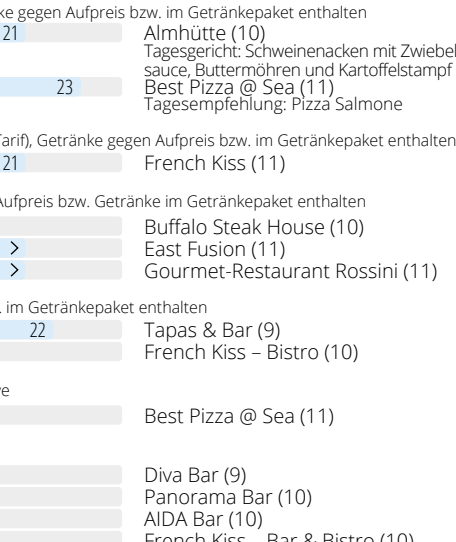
ke gegen Aufpreis bzw. im Getränkepaket enthalten
21 Almhütte (10)
Tagesgericht: Schweinenacken mit Zwiebel sauce, Buttermöhren und Kartoffelstampf
23 Best Pizza @ Sea (11)
Tagesempfehlung: Pizza Salmone

Tarif), Getränke gegen Aufpreis bzw. im Getränkepaket enthalten
21 French Kiss (11)

Aufpreis bzw. Getränke im Getränkepaket enthalten
Buffalo Steak House (10)
> East Fusion (11)
> Gourmet-Restaurant Rossini (11)

. im Getränkepaket enthalten
22 Tapas & Bar (9)
French Kiss – Bistro (10)

ve
Best Pizza @ Sea (11)

Diva Bar (9)
Panorama Bar (10)
AIDA Bar (10)
French Kiss – Bar & Bistro (10)